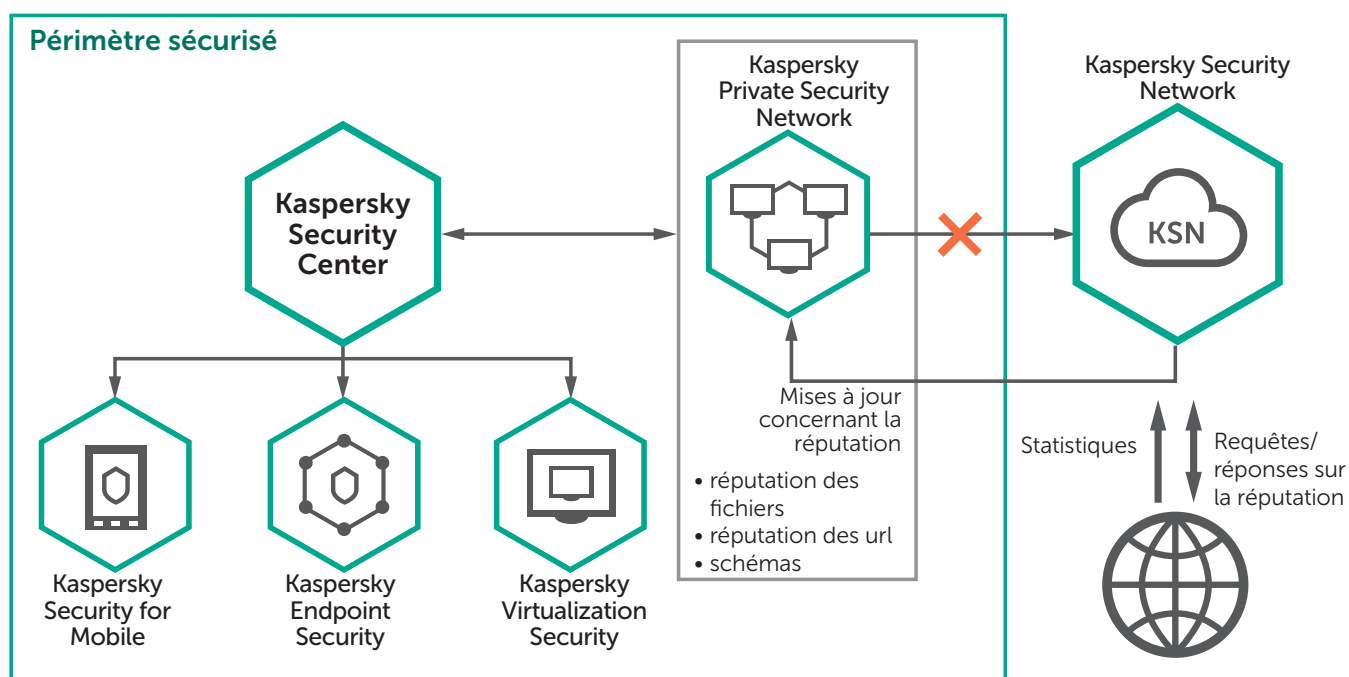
Périmètre sécurisé

Kaspersky Private Security Network

Kaspersky Security Network

Kaspersky Security Center

KSN

Mises à jour concernant la réputation

• réputation des fichiers
• réputation des url
• schémas

Statistiques

Requêtes/ réponses sur la réputation

Kaspersky Security for Mobile

Kaspersky Endpoint Security

Kaspersky Virtualization Security